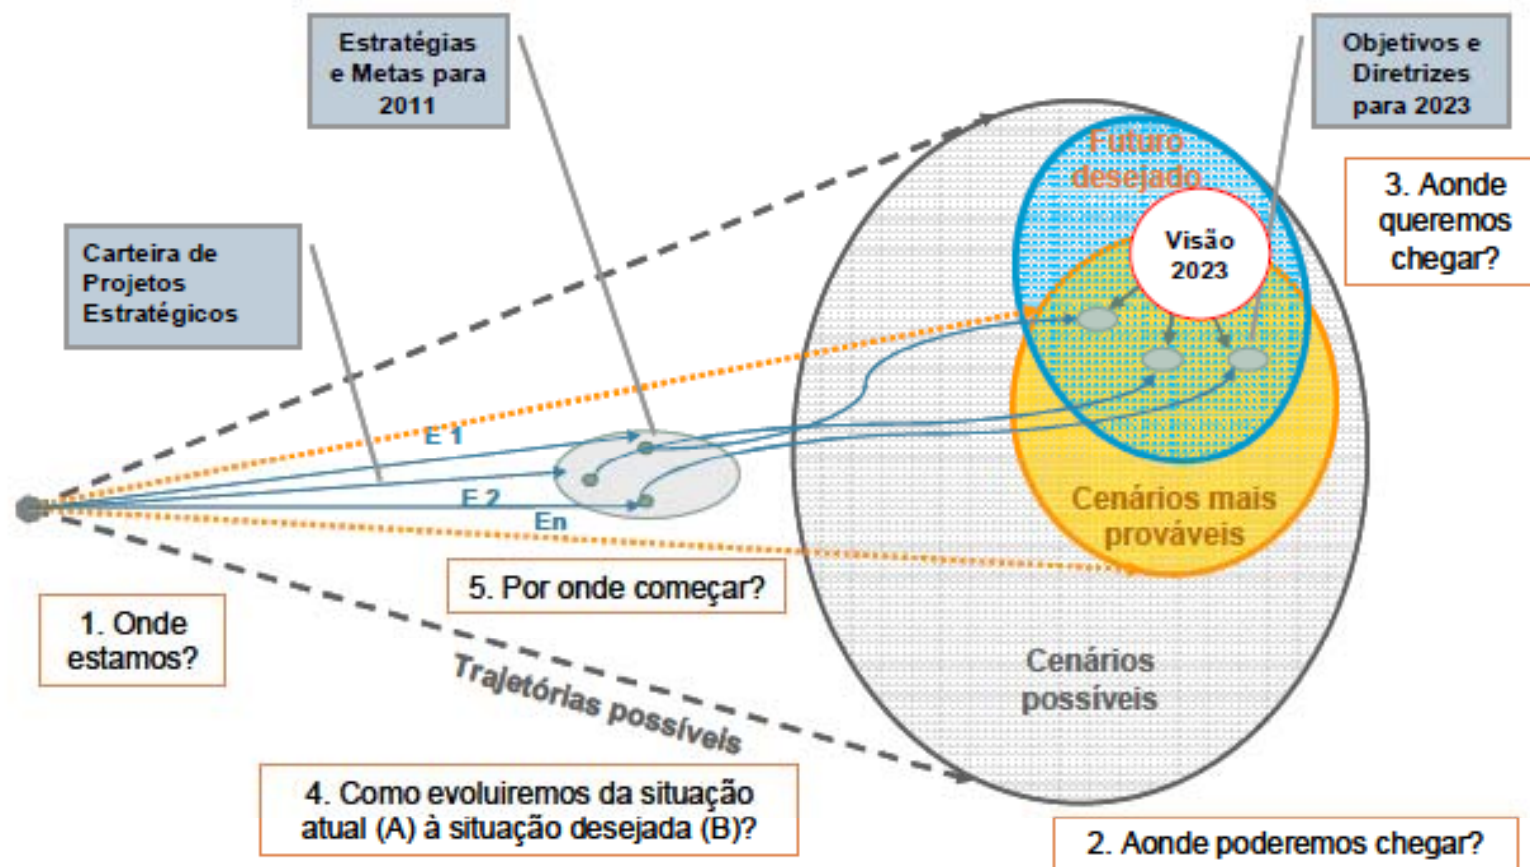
Estratégias e Metas para 2011

Objetivos e Diretrizes para 2023

Futuro desejado

Visão 2023

3. Aonde queremos chegar?

Carteira de Projetos Estratégicos

E 1

E 2

En

Cenários mais prováveis

5. Por onde começar?

1. Onde estamos?

Cenários possíveis

Trajetórias possíveis

4. Como evoluiremos da situação atual (A) à situação desejada (B)?

2. Aonde poderemos chegar?